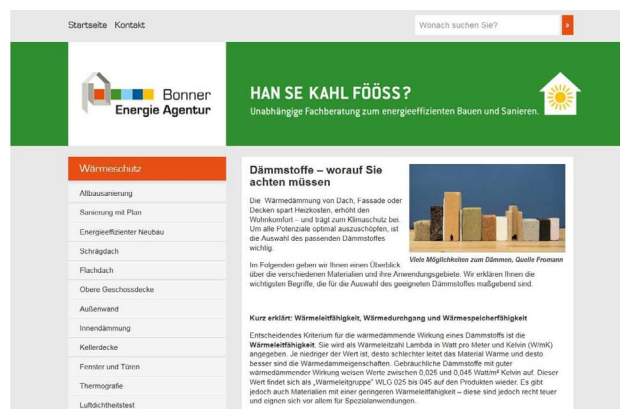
Startseite Kontakt

Wonach suchen Sie?

»

Bonner Energie Agentur

HAN SE KAHL FÖÖSS?

Unabhängige Fachberatung zum energieeffizienten Bauen und Sanieren.

Wärmeschutz

Altbausanierung

Sanierung mit Plan

Energieeffizienter Neubau

Schrägdach

Flachdach

Obere Geschossdecke

Außenwand

Innendämmung

Kellerdecke

Fenster und Türen

Thermografie

Luftdichtheitstest

Dämmstoffe – worauf Sie achten müssen

Die Wärmedämmung von Dach, Fassade oder Decken spart Heizkosten, erhöht den Wohnkomfort – und trägt zum Klimaschutz bei. Um alle Potenziale optimal auszuschöpfen, ist die Auswahl des passenden Dämmstoffes wichtig.

Viele Möglichkeiten zum Dämmen, Quelle Fromann

Im Folgenden geben wir Ihnen einen Überblick über die verschiedenen Materialien und ihre Anwendungsgebiete. Wir erklären Ihnen die wichtigsten Begriffe, die für die Auswahl des geeigneten Dämmstoffes maßgebend sind.

Kurz erklärt: Wärmeleitfähigkeit, Wärmedurchgang und Wärmespeicherfähigkeit

Entscheidendes Kriterium für die wärmedämmende Wirkung eines Dämmstoffs ist die Wärmeleitfähigkeit. Sie wird als Wärmeleitzahl Lambda in Watt pro Meter und Kelvin (W/mK) angegeben. Je niedriger der Wert ist, desto schlechter leitet das Material Wärme und desto besser sind die Wärmedämmeigenschaften. Gebräuchliche Dämmstoffe mit guter wärmedämmender Wirkung weisen Werte zwischen 0,025 und 0,045 Watt/m² Kelvin auf. Dieser Wert findet sich als „Wärmeleitgruppe“ WLG 025 bis 045 auf den Produkten wieder. Es gibt jedoch auch Materialien mit einer geringeren Wärmeleitfähigkeit – diese sind jedoch recht teuer und eignen sich vor allem für Spezialanwendungen.